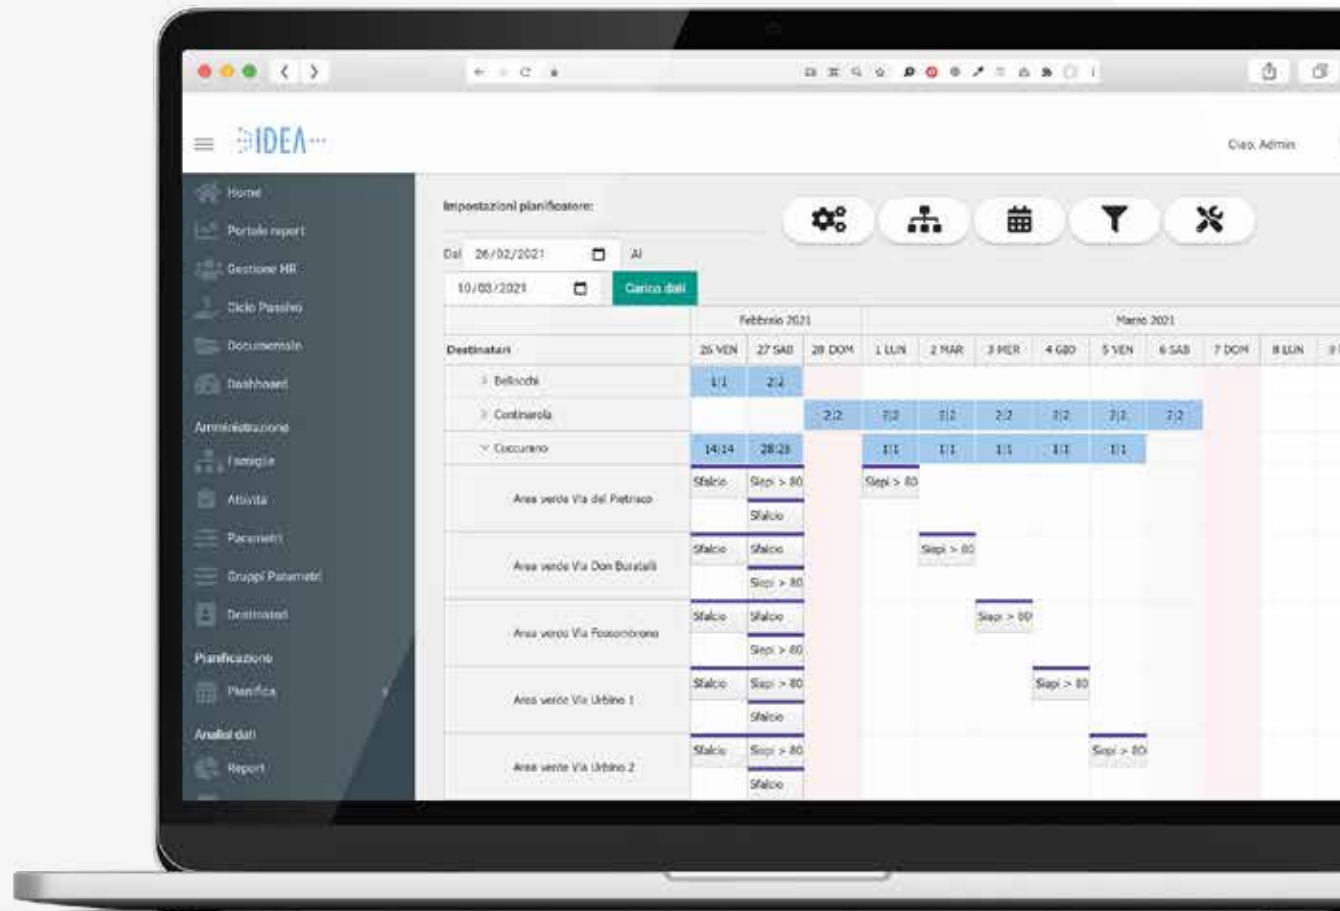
IDEA

Ciao, Admin

Home
Portale report
Gestione HR
Ciclo Passivo
Documentale
Dashboard
Amministrazione
Famiglie
Attività
Parametri
Gruppi Parametri
Destinatari
Pianificazione
Pianifica
Analisi dati
Report

Impostazioni pianificatore:

Dal 26/02/2021 Al
10/03/2021 Carica dati

| | Febbraio 2021 | | | Marzo 2021 | | | | | | | | |
|---|---|---|---|---|---|---|---|---|---|---|---|---|
| Destinatari | 26 VEN | 27 SAB | 28 DOM | 1 LUN | 2 MAR | 3 MER | 4 GIO | 5 VEN | 6 SAB | 7 DOM | 8 LUN | 9 |
| Bellocchi | 1/1 | 2/2 | | | | | | | | | | |
| Cortinarola | | | 2/2 | 2/2 | 2/2 | 2/2 | 2/2 | 2/2 | 2/2 | | | |
| Cuccurano | 14/14 | 28/28 | | 1/1 | 1/1 | 1/1 | 1/1 | 1/1 | | | | |
| Area verde Via del Pietrisco | Sfalcio | Siepi > 80 Sfalcio | | Siepi > 80 | | | | | | | | |
| Area verde Via Don Buratali | Sfalcio | Sfalcio Siepi > 80 | | | Siepi > 80 | | | | | | | |
| Area verde Via Fossombrone | Sfalcio | Sfalcio Siepi > 80 | | | | Siepi > 80 | | | | | | |
| Area verde Via Urbino 1 | Sfalcio | Siepi > 80 Sfalcio | | | | | Siepi > 80 | | | | | |
| Area verde Via Urbino 2 | Sfalcio | Siepi > 80 Sfalcio | | | | | | Siepi > 80 | | | | |